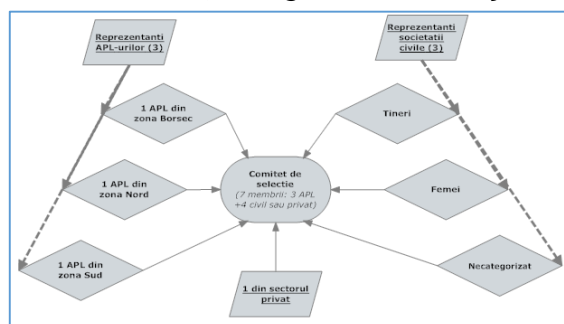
Reprezentanti APL-urilor (3)

Reprezentanti societatii civile (3)

1 APL din zona Borsec

Tineri

1 APL din zona Nord

Comitet de selectie
(7 membrii: 3 APL +4 civil sau privat)

Femei

1 APL din zona Sud

1 din sectorul privat

Necategorizat